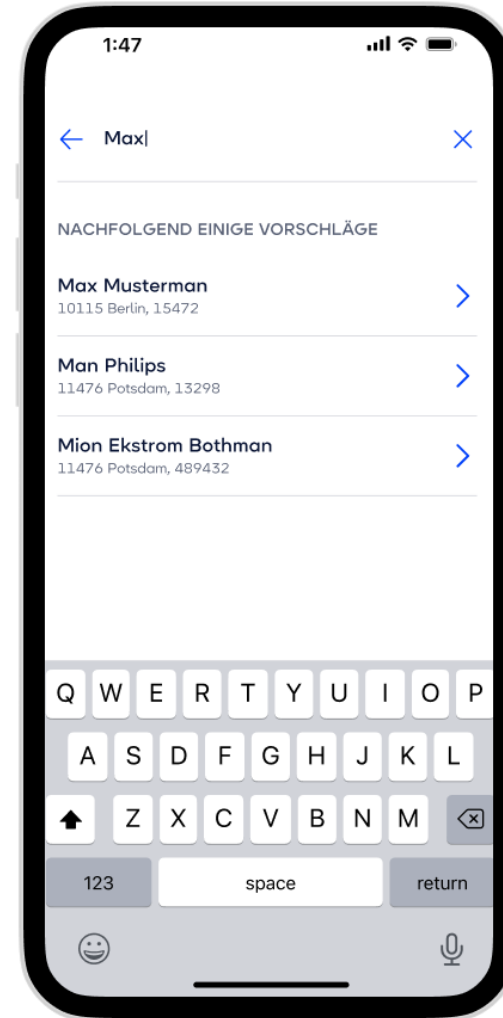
1:47

Max|

NACHFOLGEND EINIGE VORSCHLÄGE

Max Musterman
10115 Berlin, 15472

Man Philips
11476 Potsdam, 13298

Mion Ekstrom Bothman
11476 Potsdam, 489432

Q W E R T Y U I O P
A S D F G H J K L
Z X C V B N M
123 space return